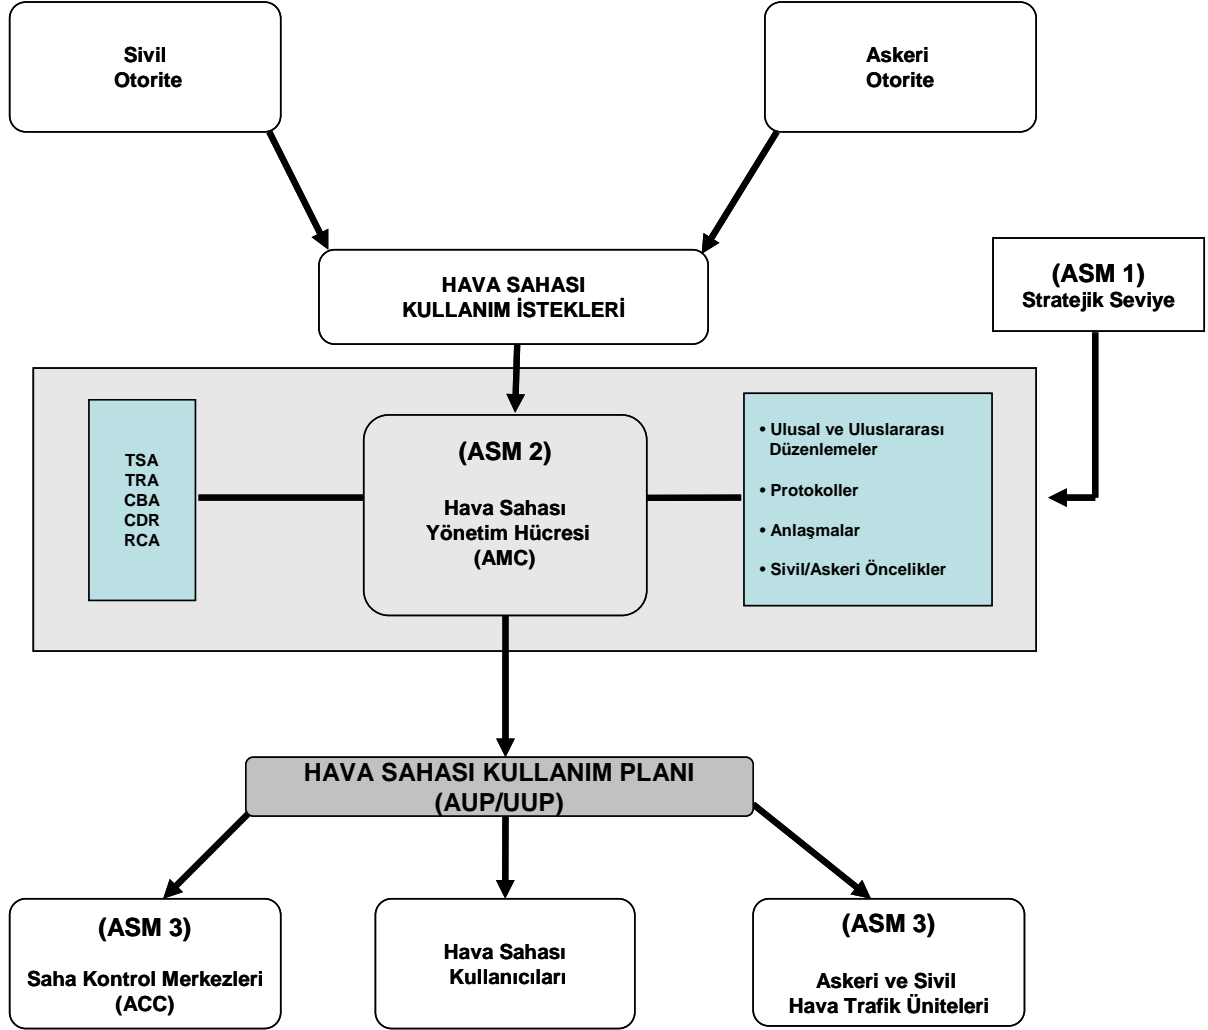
Sivil Otorite

Askeri Otorite

HAVA SAHASI KULLANIM İSTEKLERİ

(ASM 1) Stratejik Seviye

TSA
TRA
CBA
CDR
RCA

(ASM 2)

Hava Sahası Yönetim Hücresi (AMC)

• Ulusal ve Uluslararası Düzenlemeler
• Protokoller
• Anlaşmalar
• Sivil/Askeri Öncelikler

HAVA SAHASI KULLANIM PLANI (AUP/UUP)

(ASM 3)

Saha Kontrol Merkezleri (ACC)

Hava Sahası Kullanıcıları

(ASM 3)

Askeri ve Sivil Hava Trafik Üniteleri